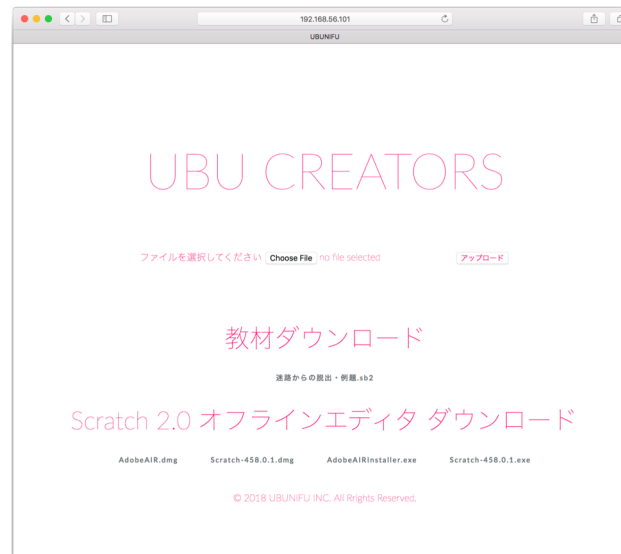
192.168.56.101

UBUNIFU

UBU CREATORS

ファイルを選択してください Choose File no file selected

アップロード

教材ダウンロード

迷路からの脱出・例題.sb2

Scratch 2.0 オフラインエディタ ダウンロード

AdobeAIR.dmg Scratch-458.0.1.dmg AdobeAIRInstaller.exe Scratch-458.0.1.exe

© 2018 UBUNIFU INC. All Rights Reserved.